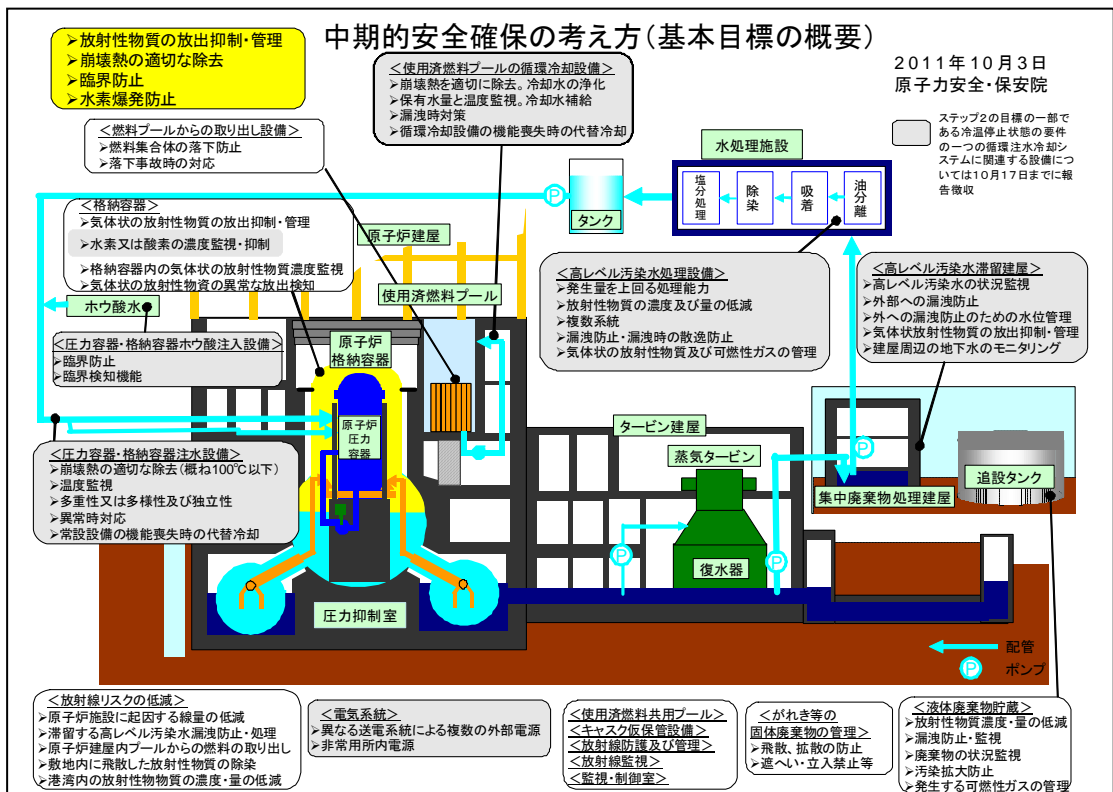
中期的安全確保の考え方（基本目標の概要）

2011年10月3日
原子力安全・保安院

➢放射性物質の放出抑制・管理
➢崩壊熱の適切な除去
➢臨界防止
➢水素爆発防止

＜使用済燃料プールの循環冷却設備＞
➢崩壊熱を適切に除去。冷却水の浄化
➢保有水量と温度監視。冷却水補給
➢漏洩時対策
➢循環冷却設備の機能喪失時の代替冷却

ステップ2の目標の一部である冷温停止状態の要件の一つの循環注水冷却システムに関連する設備については10月17日までに報告徴収

＜燃料プールからの取り出し設備＞
➢燃料集合体の落下防止
➢落下事故時の対応

水処理施設
塩分処理
除染
吸着
油分離

タンク

＜格納容器＞
➢気体状の放射性物質の放出抑制・管理
➢水素又は酸素の濃度監視・抑制
➢格納容器内の気体状の放射性物質濃度監視
➢気体状の放射性物資の異常な放出検知

原子炉建屋

使用済燃料プール

ホウ酸水

＜高レベル汚染水処理設備＞
➢発生量を上回る処理能力
➢放射性物質の濃度及び量の低減
➢複数系統
➢漏洩防止・漏洩時の散逸防止
➢気体状の放射性物質及び可燃性ガスの管理

＜高レベル汚染水滞留建屋＞
➢高レベル汚染水の状況監視
➢外部への漏洩防止
➢外への漏洩防止のための水位管理
➢気体状放射性物質の放出抑制・管理
➢建屋周辺の地下水のモニタリング

＜圧力容器・格納容器ホウ酸注入設備＞
➢臨界防止
➢臨界検知機能

原子炉格納容器

原子炉圧力容器

タービン建屋

蒸気タービン

＜圧力容器・格納容器注水設備＞
➢崩壊熱の適切な除去（概ね100℃以下）
➢温度監視
➢多重性又は多様性及び独立性
➢異常時対応
➢常設設備の機能喪失時の代替冷却

集中廃棄物処理建屋

追設タンク

復水器

圧力抑制室

配管
ポンプ

＜放射線リスクの低減＞
➢原子炉施設に起因する線量の低減
➢滞留する高レベル汚染水漏洩防止・処理
➢原子炉建屋内プールからの燃料の取り出し
➢敷地内に飛散した放射性物質の除染
➢港湾内の放射性物質の濃度・量の低減

＜電気系統＞
➢異なる送電系統による複数の外部電源
➢非常用所内電源

＜使用済燃料共用プール＞
＜キャスク仮保管設備＞
＜放射線防護及び管理＞
＜放射線監視＞
＜監視・制御室＞

＜がれき等の固体廃棄物の管理＞
➢飛散、拡散の防止
➢遮へい・立入禁止等

＜液体廃棄物貯蔵＞
➢放射性物質濃度・量の低減
➢漏洩防止・監視
➢廃棄物の状況監視
➢汚染拡大防止
➢発生する可燃性ガスの管理